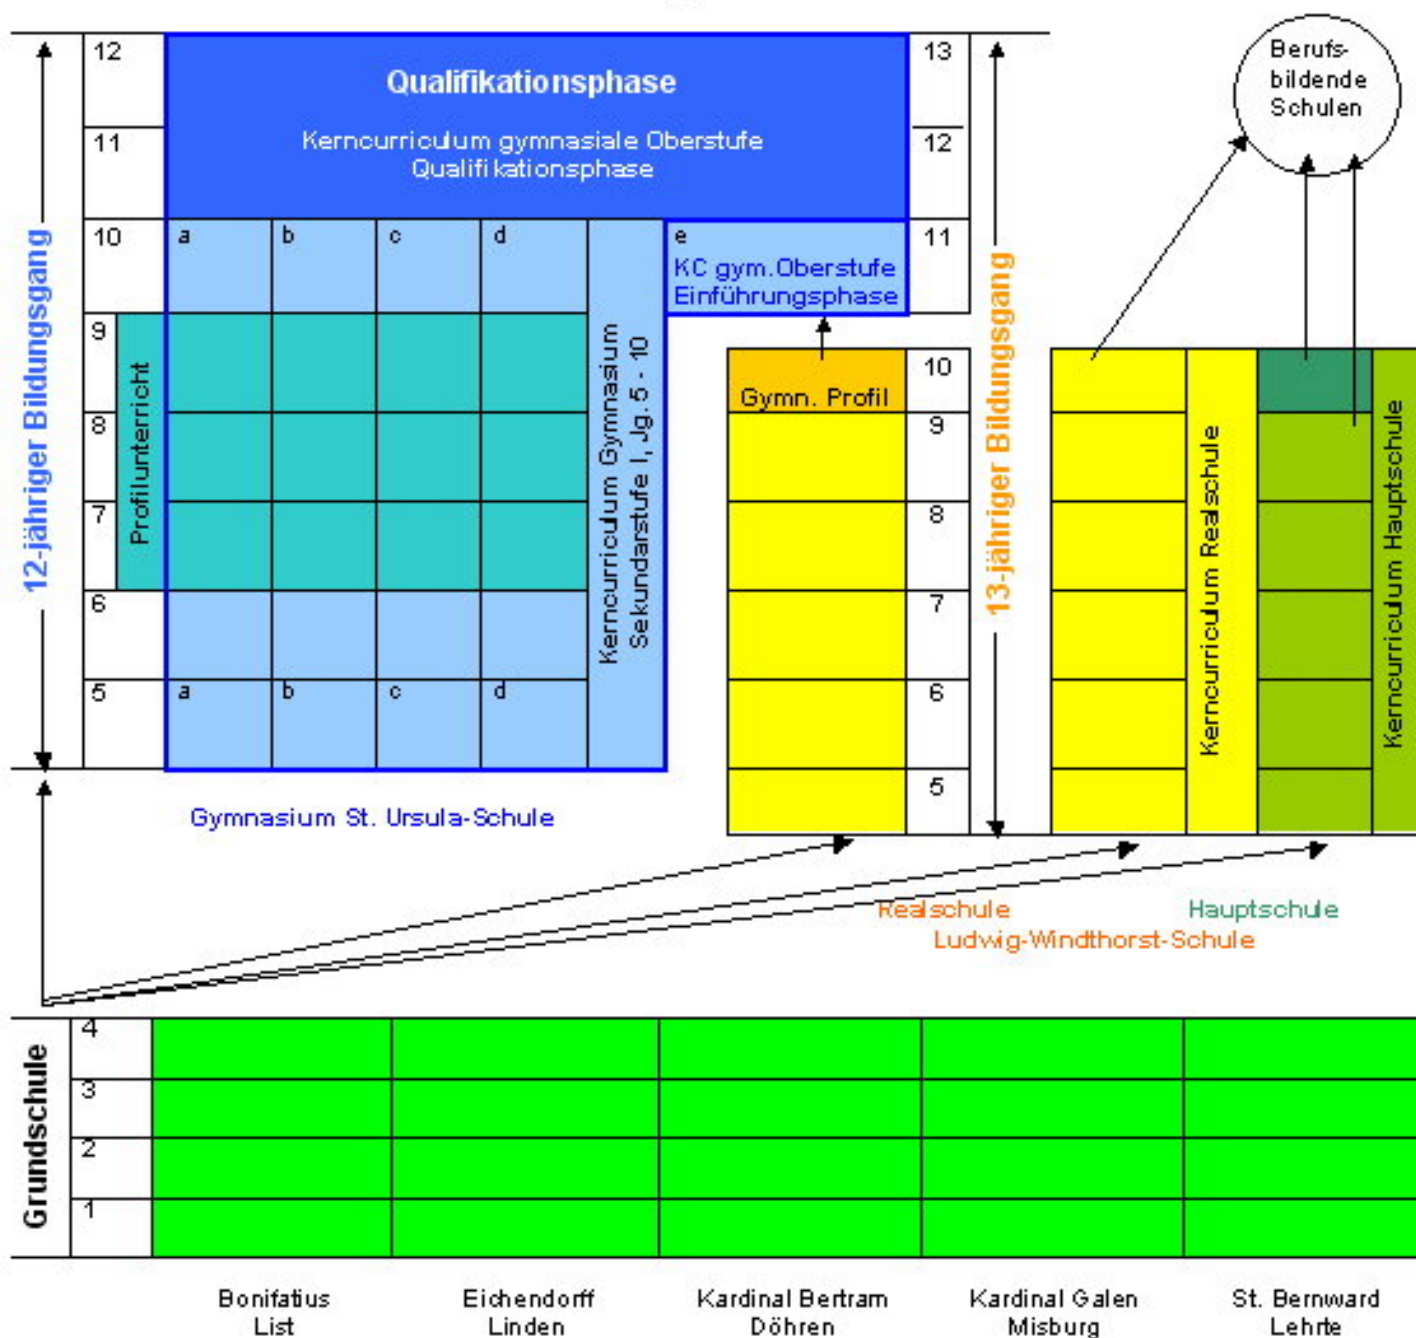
12-jähriger Bildungsgang

12
11
10
9
8
7
6
5

Qualifikationsphase

Kerncurriculum gymnasiale Oberstufe Qualifikationsphase

a b c d

e
KC gym.Oberstufe Einführungsphase

Profilunterricht

Kerncurriculum Gymnasium Sekundarstufe I, Jg.5 - 10

a b c d

Gymnasium St. Ursula-Schule

13
12
11

13-jähriger Bildungsgang

Gymn. Profil

10
9
8
7
6
5

Berufsbildende Schulen

Kerncurriculum Realschule

Kerncurriculum Hauptschule

Realschule
Hauptschule
Ludwig-Windthorst-Schule

Grundschule

4
3
2
1

Bonifatius List

Eichendorff Linden

Kardinal Bertram Döhren

Kardinal Galen Misburg

St. Bernward Lehrte